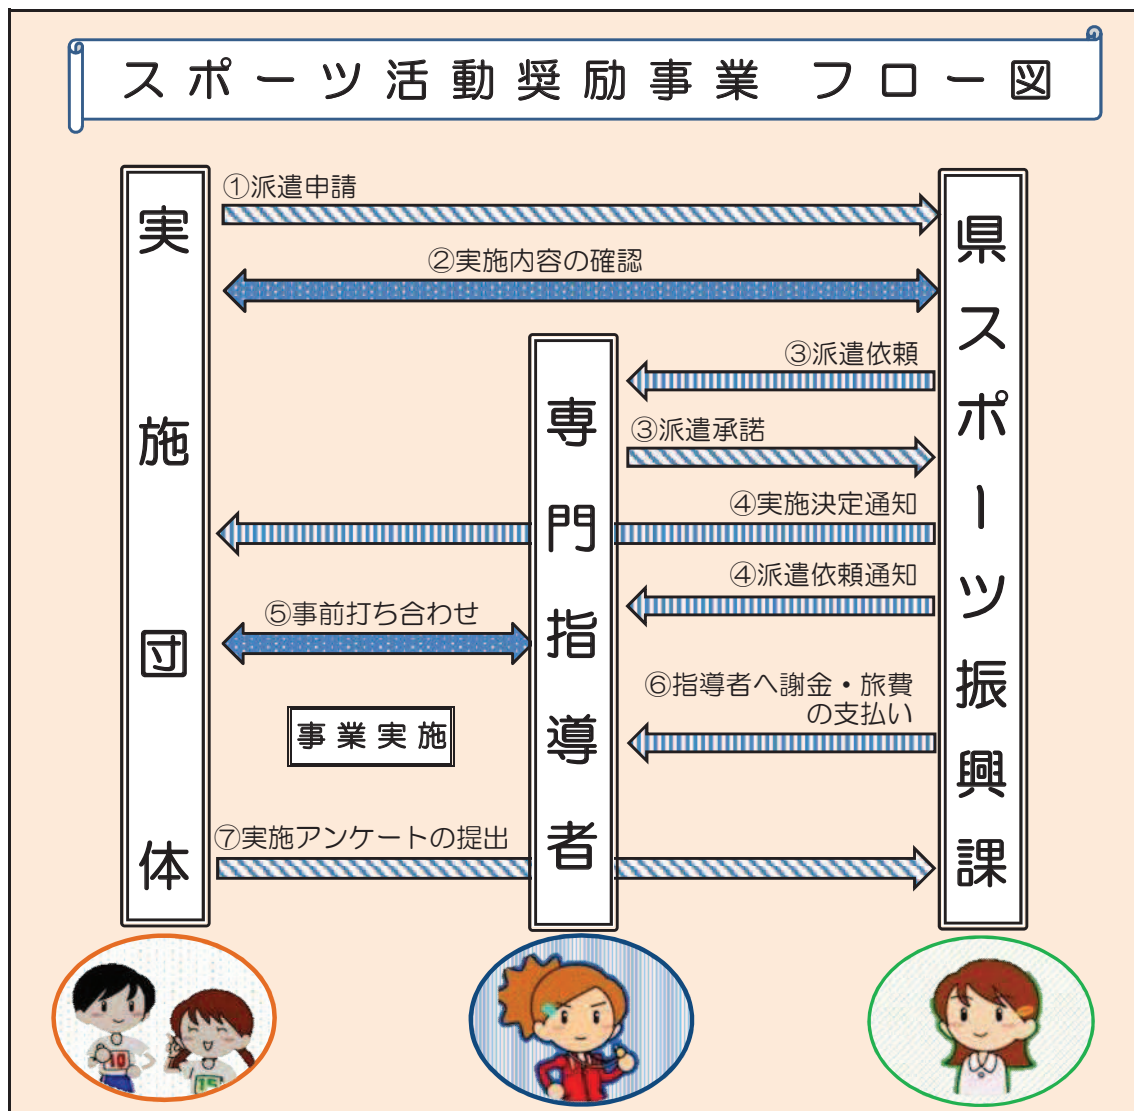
スポーツ活動奨励事業　フロー図

実施団体

県スポーツ振興課

専門指導者

①派遣申請

②実施内容の確認

③派遣依頼

③派遣承諾

④実施決定通知

④派遣依頼通知

⑤事前打ち合わせ

⑥指導者へ謝金・旅費の支払い

事業実施

⑦実施アンケートの提出

10

15